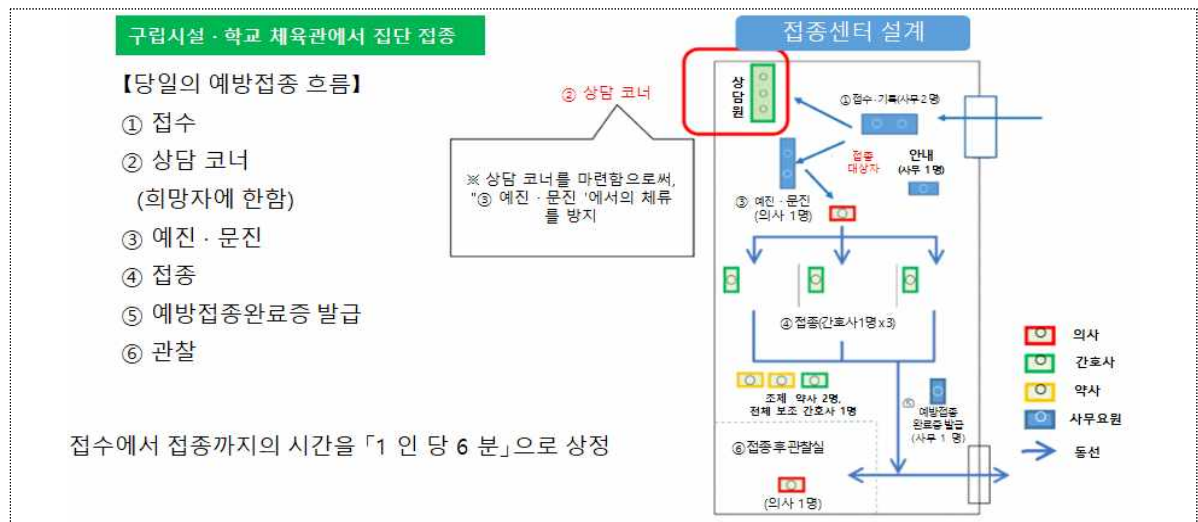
구립시설 · 학교 체육관에서 집단 접종

【당일의 예방접종 흐름】
① 접수
② 상담 코너
(희망자에 한함)
③ 예진 · 문진
④ 접종
⑤ 예방접종완료증 발급
⑥ 관찰

접수에서 접종까지의 시간을「1 인 당 6 분」으로 상정

접종센터 설계

② 상담 코너

※ 상담 코너를 마련함으로써, "③ 예진 · 문진 '에서의 체류를 방지

상담원

① 접수 · 기록(사무 2명)

접종 대상자

안내 (사무 1명)

③ 예진 · 문진 (의사 1명)

④ 접종(간호사1명 x3)

조제 약사 2명, 전체 보조 간호사 1명

⑤ 예방접종 완료증 발급 (사무 1 명)

⑥접종후관찰실

(의사 1명)

의사
간호사
약사
사무요원
동선